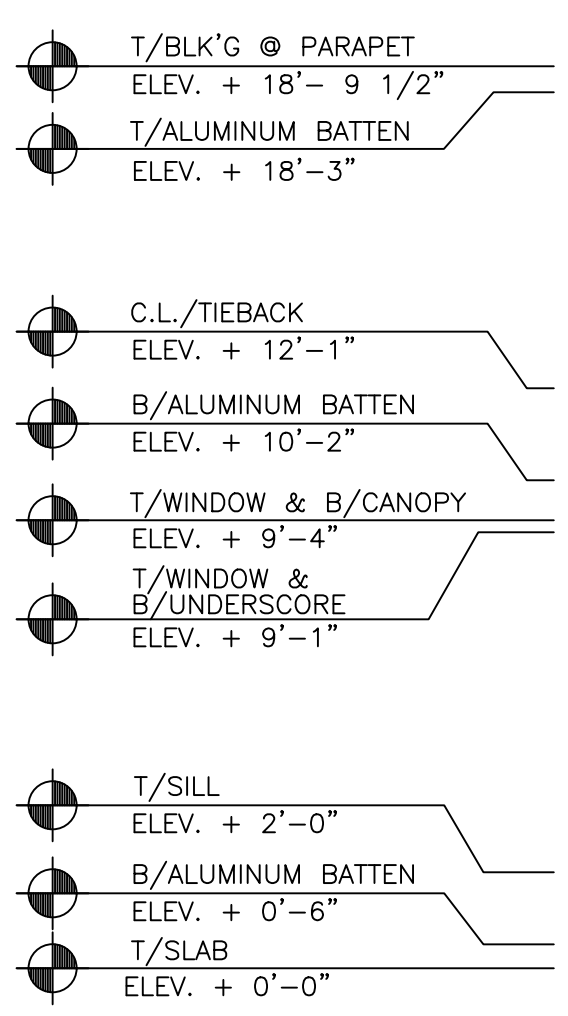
T/BLK'G @ PARAPET
ELEV. + 18'– 9 1/2"

T/ALUMINUM BATTEN
ELEV. + 18'–3"

C.L./TIEBACK
ELEV. + 12'–1"

B/ALUMINUM BATTEN
ELEV. + 10'–2"

T/WINDOW & B/CANOPY
ELEV. + 9'–4"

T/WINDOW & B/UNDERSCORE
ELEV. + 9'–1"

T/SILL
ELEV. + 2'–0"

B/ALUMINUM BATTEN
ELEV. + 0'–6"

T/SLAB
ELEV. + 0'–0"